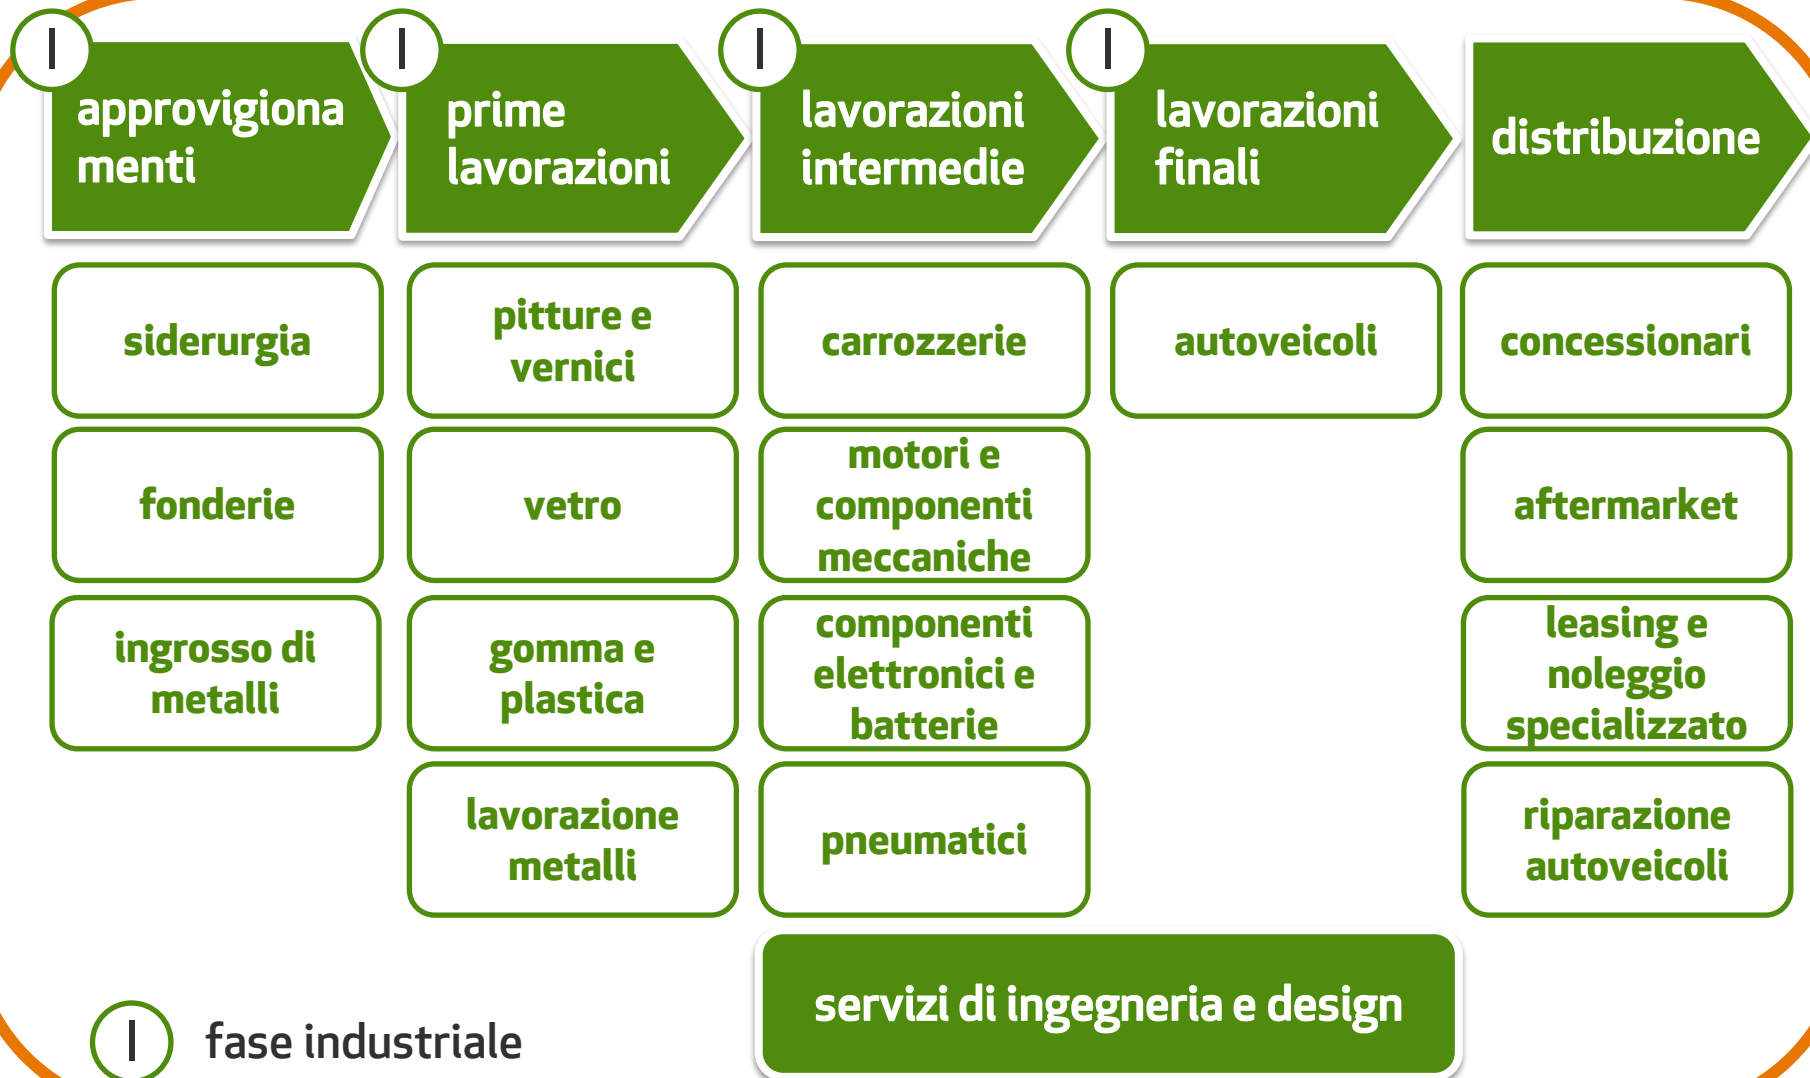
I approvigionamenti

I prime lavorazioni

I lavorazioni intermedie

I lavorazioni finali

distribuzione

siderurgia

fonderie

ingrosso di metalli

pitture e vernici

vetro

gomma e plastica

lavorazione metalli

carrozzerie

motori e componenti meccaniche

componenti elettronici e batterie

pneumatici

autoveicoli

concessionari

aftermarket

leasing e noleggio specializzato

riparazione autoveicoli

servizi di ingegneria e design

I fase industriale